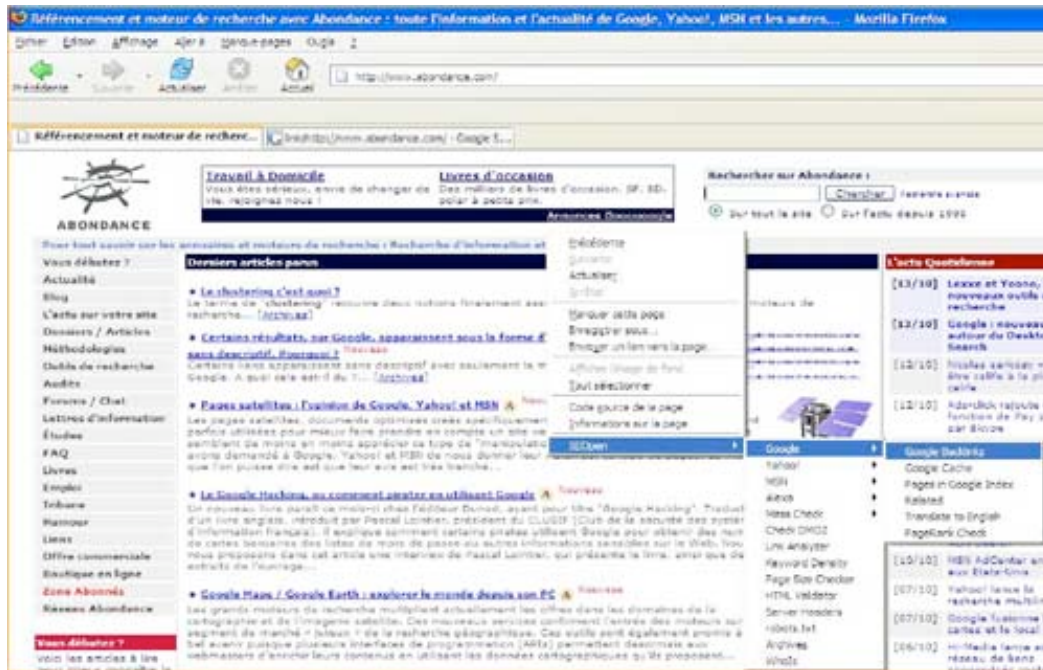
Référencement et moteur de recherche avec Abondance : toute l'information et l'actualité de Google, Yahoo!, MSN et les autres... - Mozilla Firefox

Fichier Édition Affichage Aller à Marque-pages Outils ?

Précédente Suivante Actualiser Arrêter Accueil http://www.abondance.com/

Référencement et moteur de recherc... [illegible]http://www.abondance.com/ - Google S...

ABONDANCE

Travail à Domicile
Vous êtes sérieux, envie de changer de vie, rejoignez nous !

Livres d'occasion
Des milliers de livres d'occasion. SF, BD, polar à petits prix.

Annonces Google

Rechercher sur Abondance :
Chercher Recherche avancée
Sur tout le site Sur l'actu depuis 1998

Pour tout savoir sur les annuaires et moteurs de recherche : Recherche d'information et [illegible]

Vous débutez ?
Actualité
Blog
L'actu sur votre site
Dossiers / Articles
Méthodologies
Outils de recherche
Audits
Forums / Chat
Lettres d'information
Études
FAQ
Livres
Emploi
Tribune
Humour
Liens
Offre commerciale
Boutique en ligne
Zone Abonnés
Réseau Abondance

Vous débutez ?
Voici les articles à lire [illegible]

Derniers articles parus

• Le clustering c'est quoi ?
Le terme de "clustering" recouvre deux notions finalement ass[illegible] recherche... [Archives]

• Certains résultats, sur Google, apparaissent sous la forme d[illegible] sans descriptif. Pourquoi ? Nouveau
Certains liens apparaissent sans descriptif avec seulement la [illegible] Google. A quoi cela est-il dû ?... [Archives]

• Pages satellites : l'opinion de Google, Yahoo! et MSN Nouveau
Les pages satellites, documents optimisés créés spécifiquement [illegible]

• Le Google Hacking, ou comment pirater en utilisant Google Nouveau
Un nouveau livre paraît ce mois-ci chez l'éditeur Dunod, ayant pour titre "Google Hacking". Traduit d'un livre anglais, introduit par Pascal Lointier, président du CLUSIF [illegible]

• Google Maps / Google Earth : explorer le monde depuis son PC Nouveau
Les grands moteurs de recherche multiplient actuellement les offres dans les domaines de la cartographie et de l'imagerie satellite. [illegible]

Précédente
Suivante
Actualiser
Arrêter
Marquer cette page
Enregistrer sous...
Envoyer un lien vers la page
Afficher l'image de fond
Tout sélectionner
Code source de la page
Informations sur la page
SEOpen

Google
Yahoo!
MSN
Alexa
Meta Check
Check DMOZ
Link Analyzer
Keyword Density
Page Size Checker
HTML Validator
Server Headers
robots.txt
Archives
Whois

Google Backlinks
Google Cache
Pages in Google Index
Related
Translate to English
PageRank Check

L'actu Quotidienne
[13/10] Lexxe et Yoono, nouveaux outils de recherche
[13/10] Google : nouveau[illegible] autour du Deskto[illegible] Search
[12/10] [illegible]
[12/10] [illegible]
[10/10] MSN AdCenter ar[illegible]
[07/10] Yahoo! lance la recherche multi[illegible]
[07/10] Google fusionne cartes et le local
[06/10] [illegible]